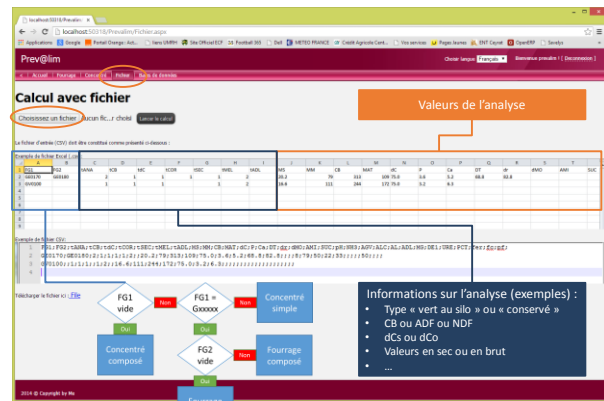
localhost:50318/Prevalim

localhost:50318/Prevalim/Fichier.aspx

Applications Google Portail Orange - Act... Vano UMRH Site Officiel ECF Football 360 Dell METEO FRANCE Crédit Agricole Cent... Vos services Pages Jaunes ENT Caynet OpenERP Savalys

Prev@lim

Choisir langue Français Bienvenue prevalim ! [ Déconnexion ]

Accueil Fourrage Concentré Fichier Table de données

Calcul avec fichier

Choisissez un fichier Aucun fic...r choisi Lancer le calcul

Valeurs de l'analyse

Le fichier d'entrée (CSV) doit être constitué comme présenté ci-dessous :

Exemple de fichier Excel :

| | A | B | C | D | E | F | G | H | I | J | K | L | M | N | O | P | Q | R | S | T | U |
|---|---|---|---|---|---|---|---|---|---|---|---|---|---|---|---|---|---|---|---|---|---|
| 1 | FG1 | FG2 | tAHA | tCB | tdC | tCOR | tSEC | tHEL | tADL | MS | MM | CB | MAT | dC | P | Ca | DT | dr | dMO | AMI | SUC |
| 2 | G00170 | G03180 | | 1 | | 1 | | 1 | 2 | 20.2 | | 79 | 313 | 109 | 75.0 | 3.6 | 5.2 | 68.8 | 82.8 | | |
| 3 | GV0100 | | 1 | 1 | | 1 | | 1 | 2 | 16.6 | | 111 | 244 | 172 | 75.0 | 3.2 | 6.3 | | | | |

Exemple de fichier CSV:

1 FG1;FG2;tAHA;tCB;tdC;tCOR;tSEC;tHEL;tADL;MS;MM;CB;MAT;dC;P;Ca;DT;dr;dMO;AMI;SUC;pH;NH3;AGV;ALC;AL;ADL;MS;DE1;URE;PCT;Fer;Fp;pf;
2 G00170;G03180;2;1;1;1;1;2;20.2;79;313;109;75.0;3.6;5.2;68.8;82.8;;;;;;8;79;50;22;33;;;;;50;;;;
3 GV0100;;1;1;1;1;1;2;16.6;111;244;172;75.0;3.2;6.3;;;;;;;;;;;;;;;;;;

Télécharger le fichier ici : File

FG1 vide | Non | FG1 = Gxxxxx | Non | Concentré simple

Oui | Oui

Concentré composé | FG2 vide | Non | Fourrage composé

Oui

Fourrage

Informations sur l'analyse (exemples) :
• Type « vert au silo » ou « conservé »
• CB ou ADF ou NDF
• dCs ou dCo
• Valeurs en sec ou en brut
• ...

2014 © Copyright by Me